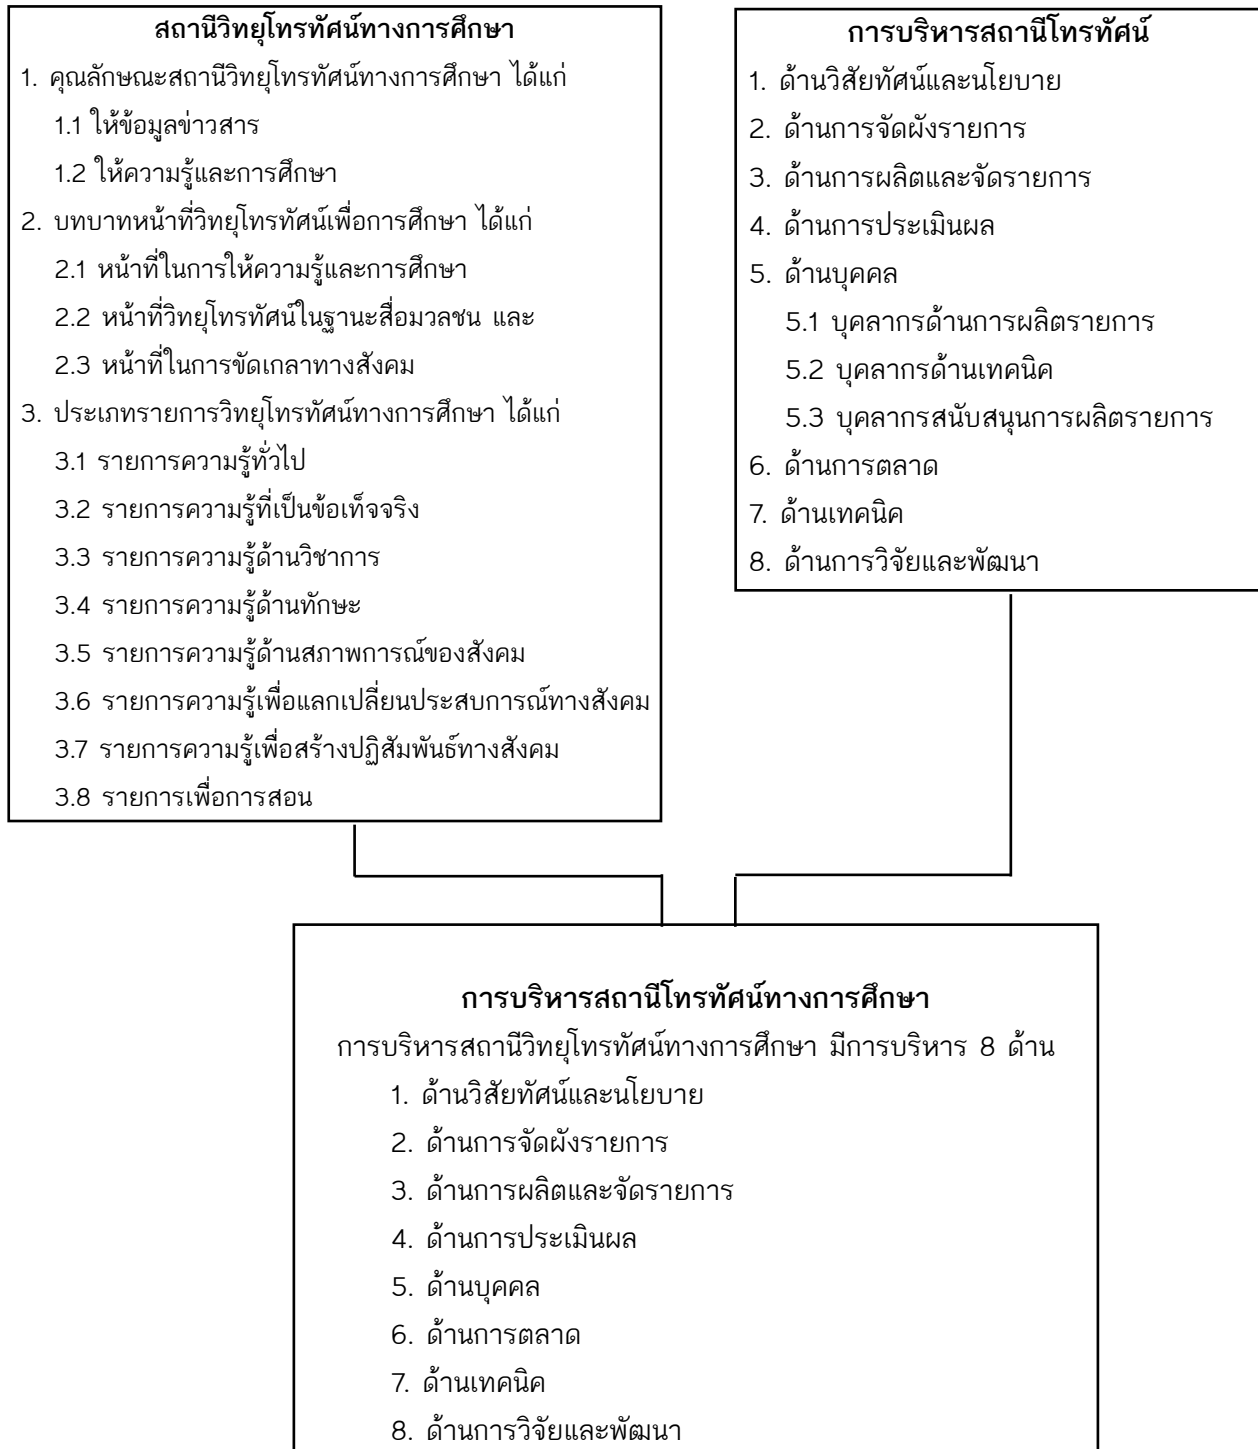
สถานีวิทยุโทรทัศน์ทางการศึกษา

1. คุณลักษณะสถานีวิทยุโทรทัศน์ทางการศึกษา ได้แก่
1.1 ให้ข้อมูลข่าวสาร
1.2 ให้ความรู้และการศึกษา
2. บทบาทหน้าที่วิทยุโทรทัศน์เพื่อการศึกษา ได้แก่
2.1 หน้าที่ในการให้ความรู้และการศึกษา
2.2 หน้าที่วิทยุโทรทัศน์ในฐานะสื่อมวลชน และ
2.3 หน้าที่ในการขัดเกลาทางสังคม
3. ประเภทรายการวิทยุโทรทัศน์ทางการศึกษา ได้แก่
3.1 รายการความรู้ทั่วไป
3.2 รายการความรู้ที่เป็นข้อเท็จจริง
3.3 รายการความรู้ด้านวิชาการ
3.4 รายการความรู้ด้านทักษะ
3.5 รายการความรู้ด้านสภาพการณ์ของสังคม
3.6 รายการความรู้เพื่อแลกเปลี่ยนประสบการณ์ทางสังคม
3.7 รายการความรู้เพื่อสร้างปฏิสัมพันธ์ทางสังคม
3.8 รายการเพื่อการสอน

การบริหารสถานีโทรทัศน์

1. ด้านวิสัยทัศน์และนโยบาย
2. ด้านการจัดผังรายการ
3. ด้านการผลิตและจัดรายการ
4. ด้านการประเมินผล
5. ด้านบุคคล
5.1 บุคลากรด้านการผลิตรายการ
5.2 บุคลากรด้านเทคนิค
5.3 บุคลากรสนับสนุนการผลิตรายการ
6. ด้านการตลาด
7. ด้านเทคนิค
8. ด้านการวิจัยและพัฒนา

การบริหารสถานีโทรทัศน์ทางการศึกษา

การบริหารสถานีวิทยุโทรทัศน์ทางการศึกษา มีการบริหาร 8 ด้าน
1. ด้านวิสัยทัศน์และนโยบาย
2. ด้านการจัดผังรายการ
3. ด้านการผลิตและจัดรายการ
4. ด้านการประเมินผล
5. ด้านบุคคล
6. ด้านการตลาด
7. ด้านเทคนิค
8. ด้านการวิจัยและพัฒนา